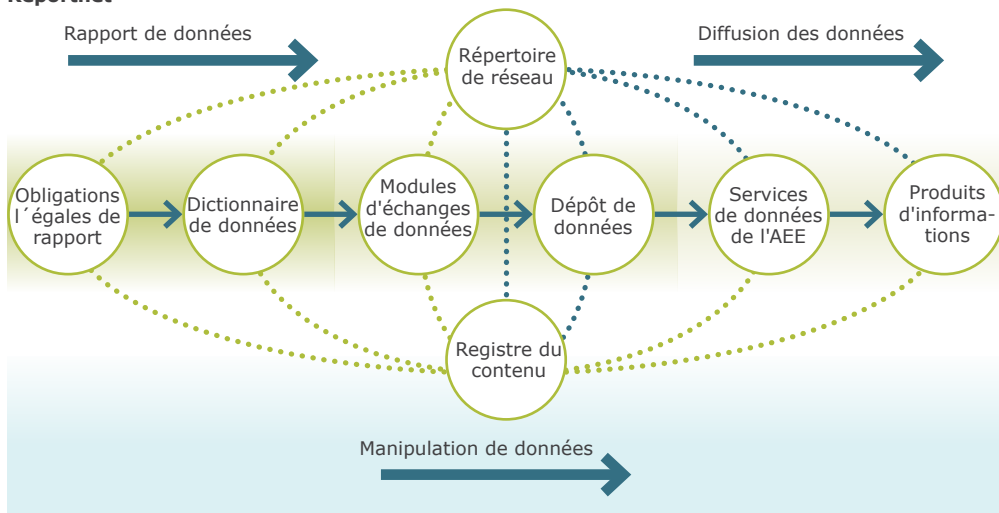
Reportnet

Rapport de données

Répertoire de réseau

Diffusion des données

Obligations l´égales de rapport

Dictionnaire de données

Modules d'échanges de données

Dépôt de données

Services de données de l'AEE

Produits d'informations

Registre du contenu

Manipulation de données